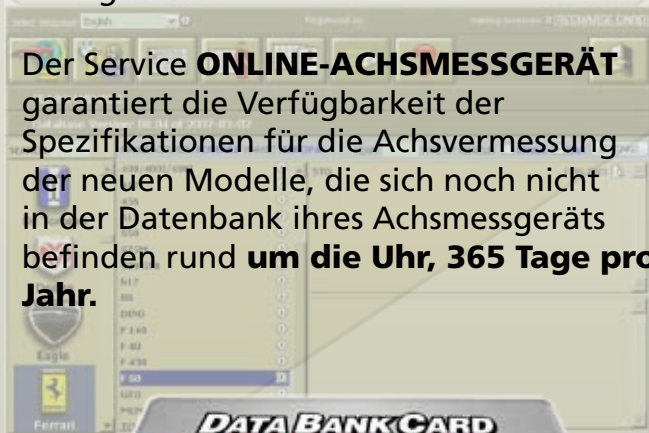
Der Service ONLINE-ACHSMESSGERÄT garantiert die Verfügbarkeit der Spezifikationen für die Achsvermessung der neuen Modelle, die sich noch nicht in der Datenbank ihres Achsmessgeräts befinden rund um die Uhr, 365 Tage pro Jahr.

Eagle

Ferrari

DATA BANK CARD